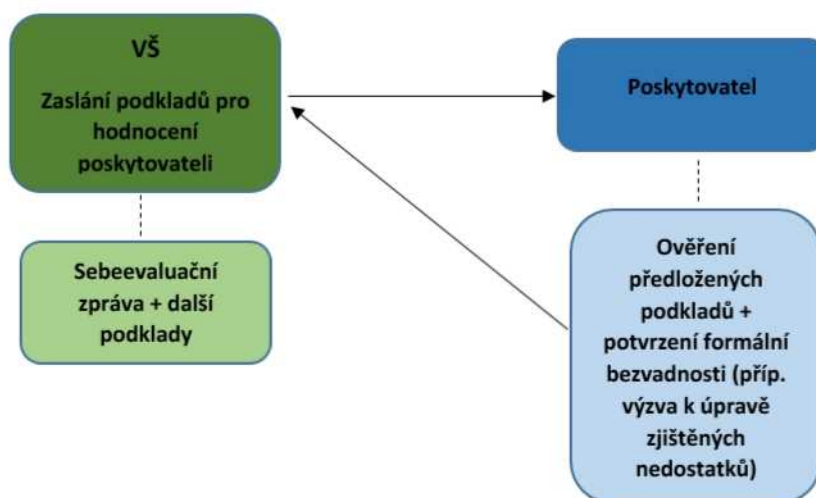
VŠ

Zaslání podkladů pro hodnocení poskytovateli

Sebeevaluační zpráva + další podklady

Poskytovatel

Ověření předložených podkladů + potvrzení formální bezvadnosti (příp. výzva k úpravě zjištěných nedostatků)